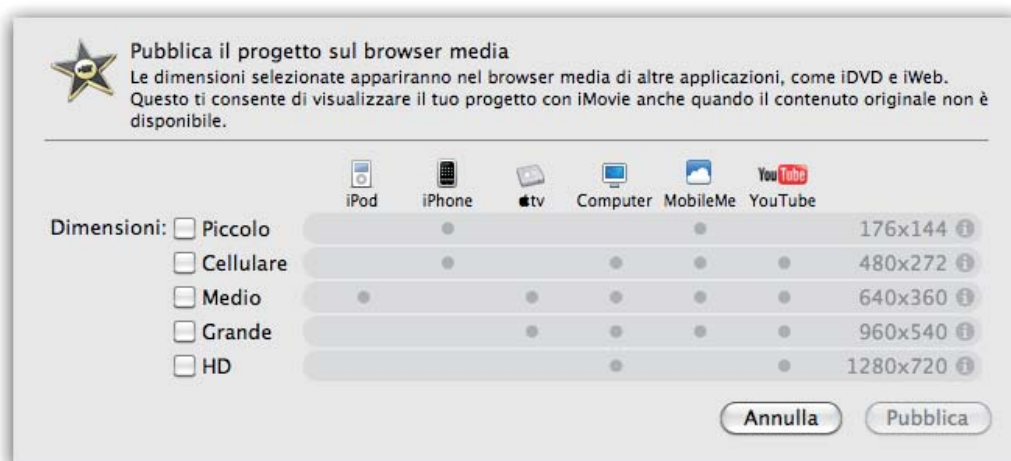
Pubblica il progetto sul browser media
Le dimensioni selezionate appariranno nel browser media di altre applicazioni, come iDVD e iWeb. Questo ti consente di visualizzare il tuo progetto con iMovie anche quando il contenuto originale non è disponibile.

| | | iPod | iPhone | tv | Computer | MobileMe | YouTube | |
|---|---|---|---|---|---|---|---|---|
| Dimensioni: | Piccolo | | ● | | | ● | | 176x144 |
| | Cellulare | | ● | | ● | ● | ● | 480x272 |
| | Medio | ● | | ● | ● | ● | ● | 640x360 |
| | Grande | | | ● | ● | ● | ● | 960x540 |
| | HD | | | | ● | | ● | 1280x720 |

You Tube

Annulla
Pubblica